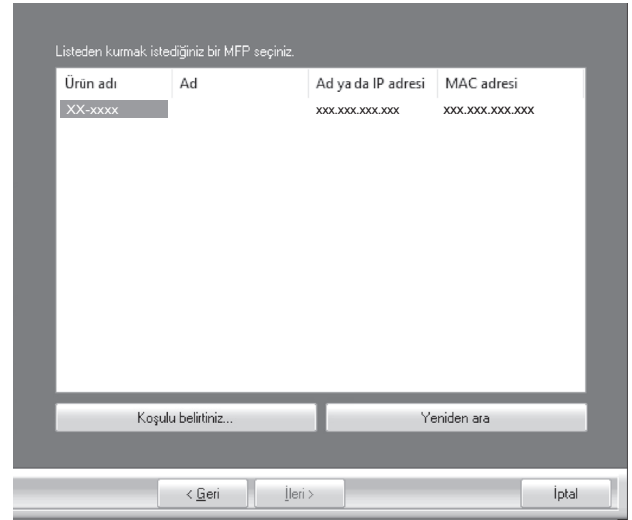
Listeden kurmak istediğiniz bir MFP seçiniz.

| Ürün adı | Ad | Ad ya da IP adresi | MAC adresi |
|---|---|---|---|
| XX-xxxx | | xxx.xxx.xxx.xxx | xxx.xxx.xxx.xxx |

Koşulu belirtiniz...

Yeniden ara

< Geri

İleri >

İptal